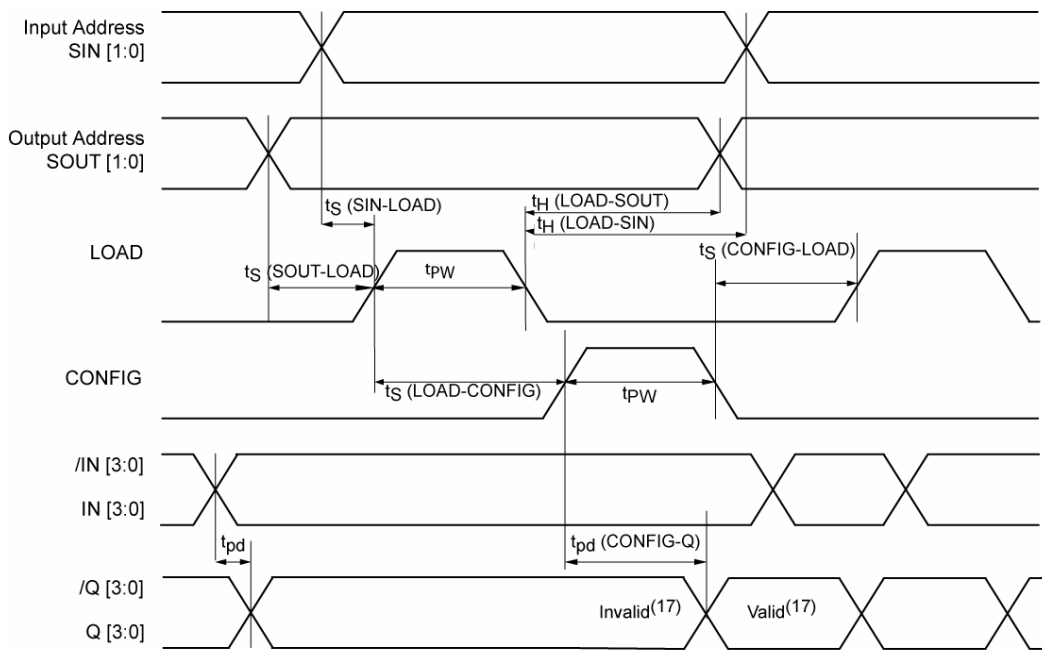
Input Address SIN [1:0]

Output Address SOUT [1:0]

$t_S$ (SIN-LOAD)

$t_H$ (LOAD-SOUT)

$t_H$ (LOAD-SIN)

LOAD

$t_S$ (SOUT-LOAD)

$t_{PW}$

$t_S$ (CONFIG-LOAD)

CONFIG

$t_S$ (LOAD-CONFIG)

$t_{PW}$

/IN [3:0]

IN [3:0]

$t_{pd}$

$t_{pd}$ (CONFIG-Q)

/Q [3:0]

Q [3:0]

Invalid$^{(17)}$

Valid$^{(17)}$